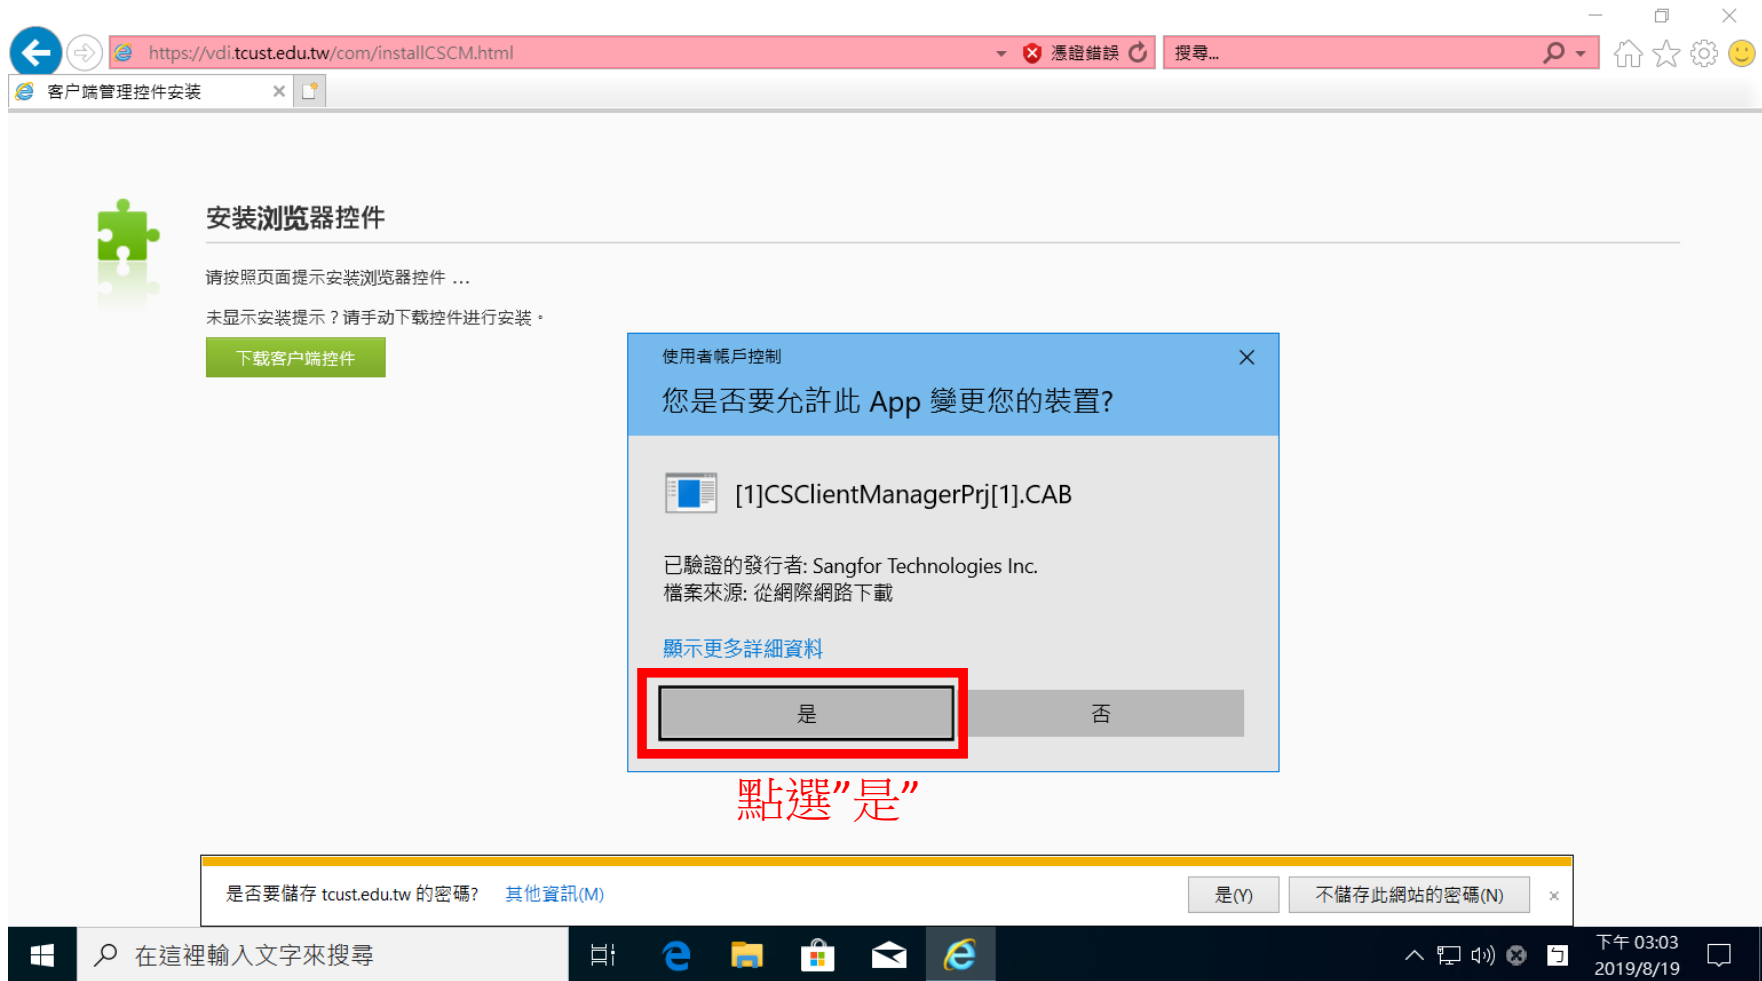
https://vdi.tcust.edu.tw/com/installCSCM.html
憑證錯誤
搜尋...
客户端管理控件安装

安装浏览器控件

请按照页面提示安装浏览器控件 ...

未显示安装提示？请手动下载控件进行安装。

下载客户端控件

使用者帳戶控制

您是否要允許此 App 變更您的裝置?

[1]CSClientManagerPrj[1].CAB

已驗證的發行者: Sangfor Technologies Inc.
檔案來源: 從網際網路下載

顯示更多詳細資料

是

否

點選"是"

是否要儲存 tcust.edu.tw 的密碼? 其他資訊(M)

是(Y)

不儲存此網站的密碼(N)

×

在這裡輸入文字來搜尋

下午 03:03
2019/8/19